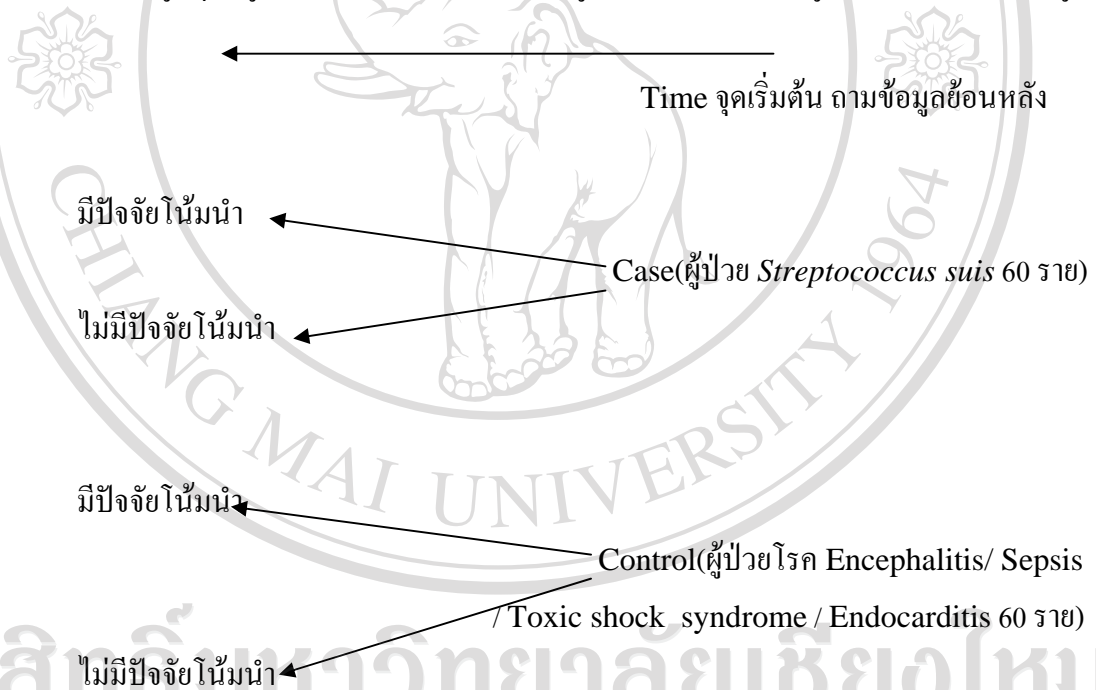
Time จุดเริ่มต้น ถามข้อมูลย้อนหลัง

มีปัจจัยโน้มนำ

Case(ผู้ป่วย *Streptococcus suis* 60 ราย)

ไม่มีปัจจัยโน้มนำ

มีปัจจัยโน้มนำ

Control(ผู้ป่วยโรค Encephalitis/ Sepsis / Toxic shock syndrome / Endocarditis 60 ราย)

ไม่มีปัจจัยโน้มนำ

CHIANG MAI UNIVERSITY 1964

ลิขสิทธิ์มหาวิทยาลัยเชียงใหม่